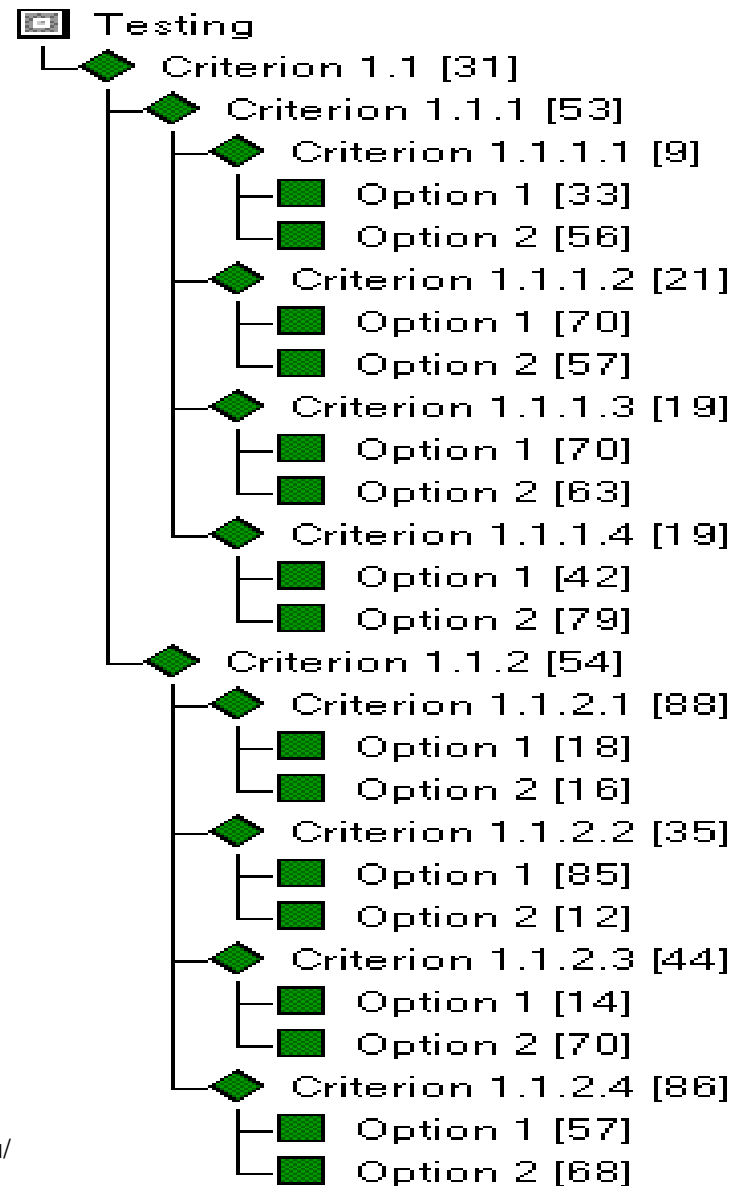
Testing
Criterion 1.1 [31]
Criterion 1.1.1 [53]
Criterion 1.1.1.1 [9]
Option 1 [33]
Option 2 [56]
Criterion 1.1.1.2 [21]
Option 1 [70]
Option 2 [57]
Criterion 1.1.1.3 [19]
Option 1 [70]
Option 2 [63]
Criterion 1.1.1.4 [19]
Option 1 [42]
Option 2 [79]
Criterion 1.1.2 [54]
Criterion 1.1.2.1 [88]
Option 1 [18]
Option 2 [16]
Criterion 1.1.2.2 [35]
Option 1 [85]
Option 2 [12]
Criterion 1.1.2.3 [44]
Option 1 [14]
Option 2 [70]
Criterion 1.1.2.4 [86]
Option 1 [57]
Option 2 [68]